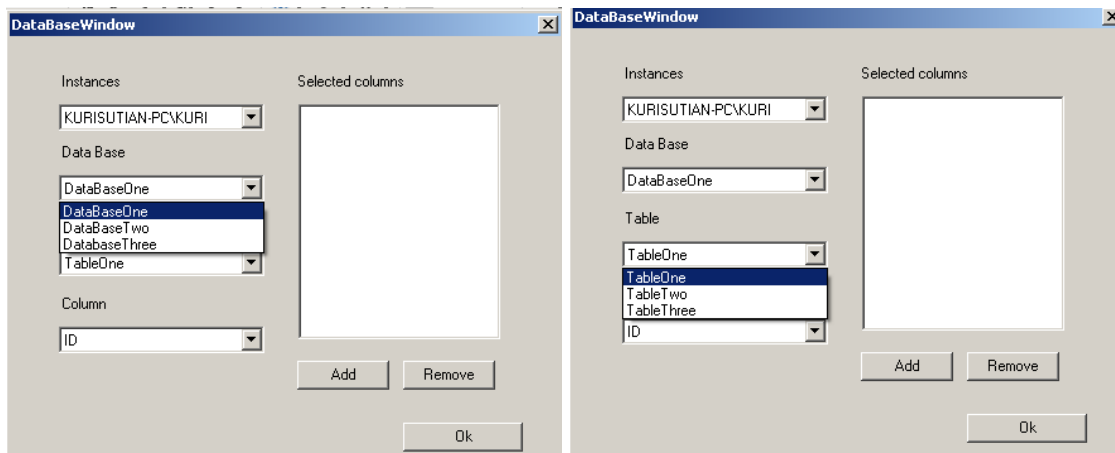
DataBaseWindow

Instances

KURISUTIAN-PC\KURI

Data Base

DataBaseOne

DataBaseOne
DataBaseTwo
DatabaseThree

TableOne

Column

ID

Selected columns

Add

Remove

Ok

DataBaseWindow

Instances

KURISUTIAN-PC\KURI

Data Base

DataBaseOne

Table

TableOne

TableOne
TableTwo
TableThree

ID

Selected columns

Add

Remove

Ok